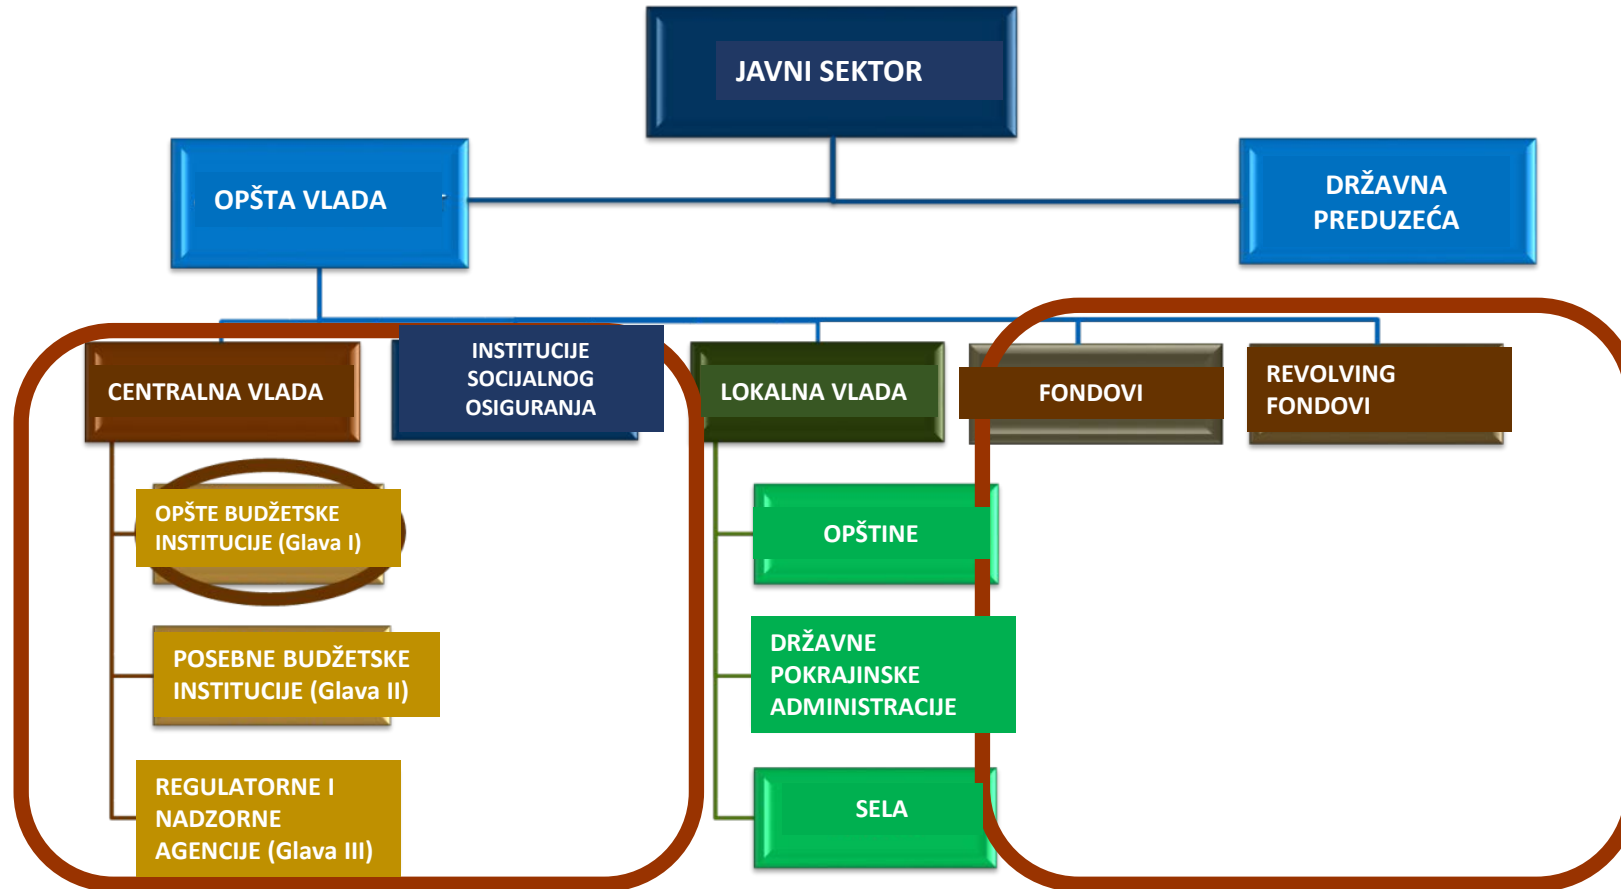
JAVNI SEKTOR

OPŠTA VLADA

DRŽAVNA PREDUZEĆA

CENTRALNA VLADA

INSTITUCIJE SOCIJALNOG OSIGURANJA

LOKALNA VLADA

FONDOVI

REVOLVING FONDOVI

OPŠTE BUDŽETSKE INSTITUCIJE (Glava I)

POSEBNE BUDŽETSKE INSTITUCIJE (Glava II)

REGULATORNE I NADZORNE AGENCIJE (Glava III)

OPŠTINE

DRŽAVNE POKRAJINSKE ADMINISTRACIJE

SELA